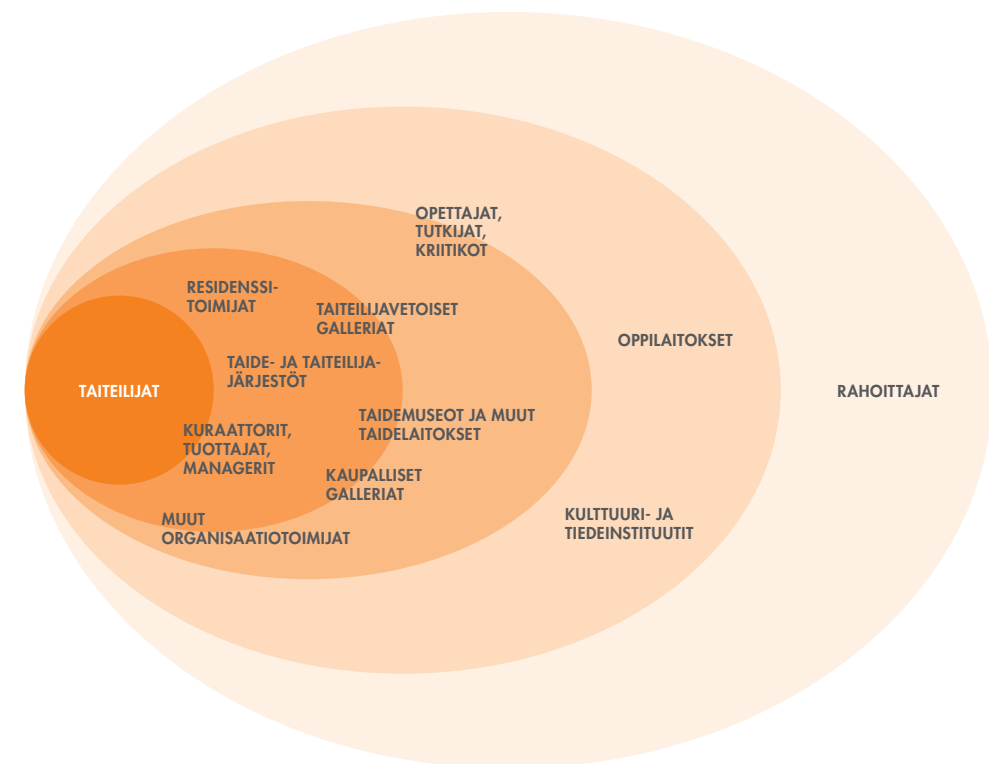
OPETTAJAT, TUTKIJAT, KRIITIKOT

RESIDENSSITOIMIJAT

TAITEILIJAVETOISET GALLERIAT

OPPILAITOKSET

TAIDE- JA TAITEILIJAJÄRJESTÖT

TAITEILIJAT

RAHOITTAJAT

TAIDEMUSEOT JA MUUT TAIDELAITOKSET

KURAATTORIT, TUOTTAJAT, MANAGERIT

KAUPALLISET GALLERIAT

KULTTUURI- JA TIEDEINSTITUUTIT

MUUT ORGANISAATIOTOIMIJAT